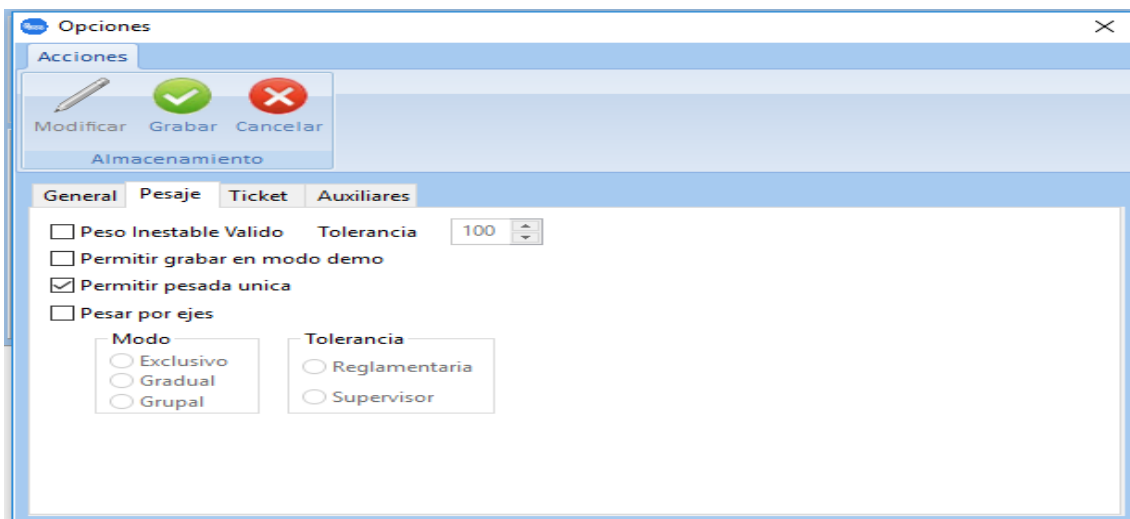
Opciones

Acciones

Modificar Grabar Cancelar

Almacenamiento

General Pesaje Ticket Auxiliares

Peso Inestable Valido Tolerancia 100

Permitir grabar en modo demo

Permitir pesada unica

Pesar por ejes

Modo
Exclusivo
Gradual
Grupal

Tolerancia
Reglamentaria
Supervisor